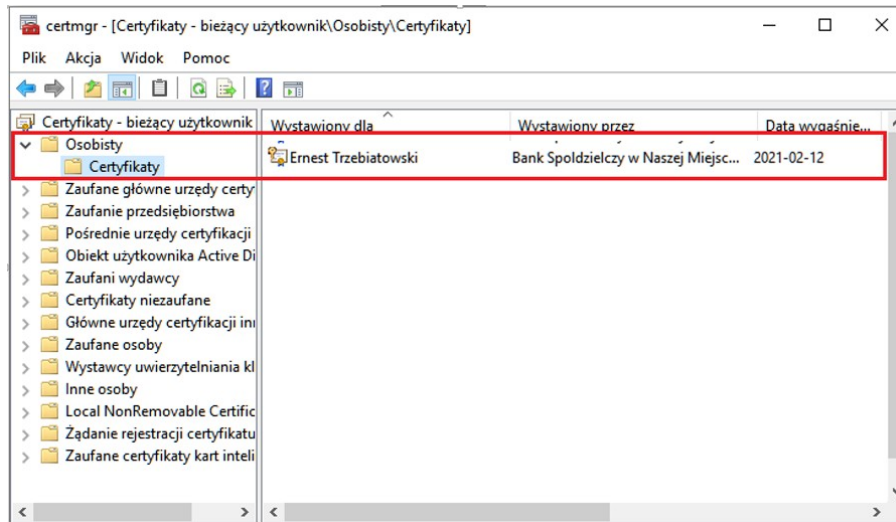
certmgr - [Certyfikaty - bieżący użytkownik\Osobisty\Certyfikaty]

Plik Akcja Widok Pomoc

Certyfikaty - bieżący użytkownik
Osobisty
Certyfikaty
Zaufane główne urzędy certy
Zaufanie przedsiębiorstwa
Pośrednie urzędy certyfikacji
Obiekt użytkownika Active Di
Zaufani wydawcy
Certyfikaty niezaufane
Główne urzędy certyfikacji in
Zaufane osoby
Wystawcy uwierzytelniania kl
Inne osoby
Local NonRemovable Certific
Żądanie rejestracji certyfikatu
Zaufane certyfikaty kart inteli

| Wystawiony dla | Wystawiony przez | Data wygaśnię... |
|---|---|---|
| Ernest Trzebiatowski | Bank Spoldzielczy w Naszej Miejsc... | 2021-02-12 |